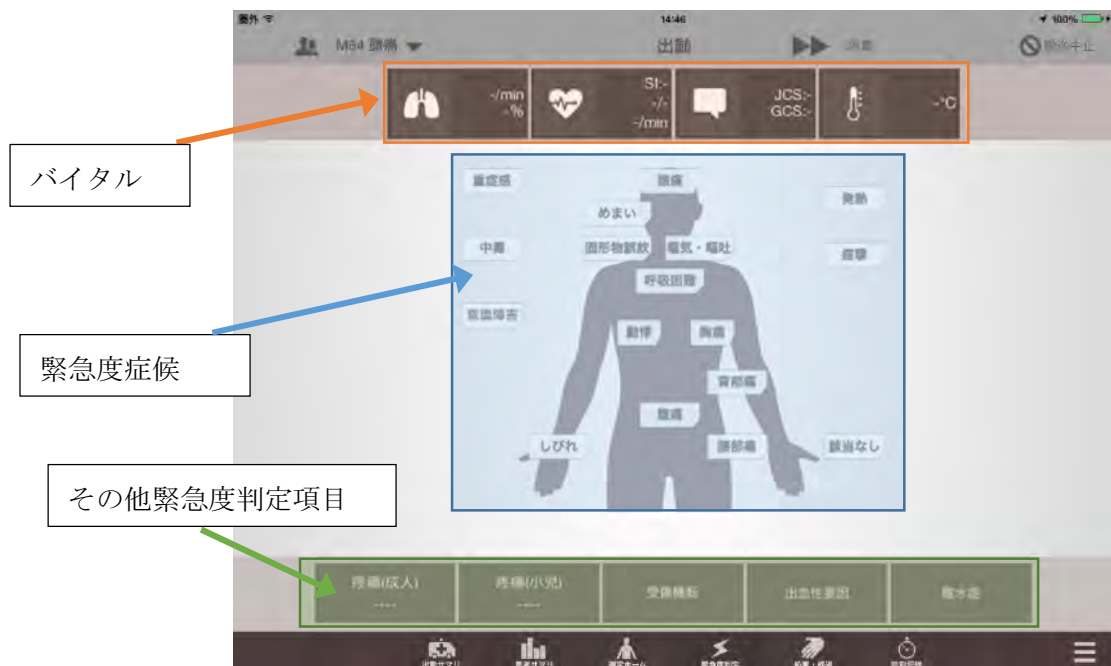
圏外 14:46 100%

M64 頭痛 出動 ▶▶ 現着 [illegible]

-/min -%

SI:- -/- -/min

JCS:- GCS:-

-°C

バイタル

重症感 頭痛 発熱 めまい 中毒 固形物誤飲 嘔気・嘔吐 痙攣 呼吸困難 意識障害 動悸 胸痛 背部痛 腹痛 しびれ 腰部痛 該当なし

緊急度症候

その他緊急度判定項目

疼痛(成人) ---- 疼痛(小児) ---- 受傷機転 出血性要因 溺水歴

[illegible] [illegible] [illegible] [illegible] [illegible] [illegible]